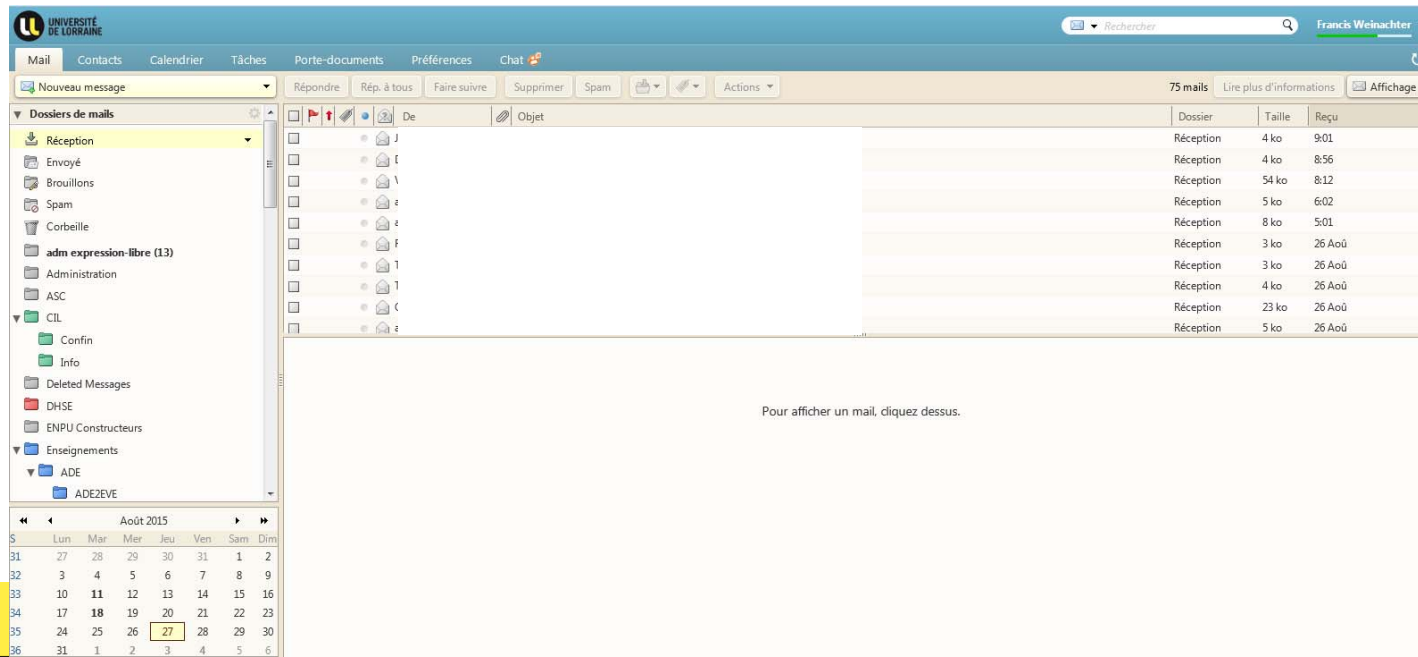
UNIVERSITÉ DE LORRAINE

Rechercher

Francis Weinachter

Mail Contacts Calendrier Tâches Porte-documents Préférences Chat

Nouveau message

Répondre Rép. à tous Faire suivre Supprimer Spam Actions

75 mails Lire plus d'informations Affichage

Dossiers de mails

Réception
Envoyé
Brouillons
Spam
Corbeille
adm expression-libre (13)
Administration
ASC
CIL
Confin
Info
Deleted Messages
DHSE
ENPU Constructeurs
Enseignements
ADE
ADE2EVE

| De | Objet | Dossier | Taille | Reçu |
|---|---|---|---|---|
| J | | Réception | 4 ko | 9:01 |
| D | | Réception | 4 ko | 8:56 |
| V | | Réception | 54 ko | 8:12 |
| a | | Réception | 5 ko | 6:02 |
| a | | Réception | 8 ko | 5:01 |
| F | | Réception | 3 ko | 26 Aoû |
| T | | Réception | 3 ko | 26 Aoû |
| T | | Réception | 4 ko | 26 Aoû |
| C | | Réception | 23 ko | 26 Aoû |
| a | | Réception | 5 ko | 26 Aoû |

Pour afficher un mail, cliquez dessus.

Août 2015

| S | Lun | Mar | Mer | Jeu | Ven | Sam | Dim |
|---|---|---|---|---|---|---|---|
| 31 | 27 | 28 | 29 | 30 | 31 | 1 | 2 |
| 32 | 3 | 4 | 5 | 6 | 7 | 8 | 9 |
| 33 | 10 | 11 | 12 | 13 | 14 | 15 | 16 |
| 34 | 17 | 18 | 19 | 20 | 21 | 22 | 23 |
| 35 | 24 | 25 | 26 | 27 | 28 | 29 | 30 |
| 36 | 31 | 1 | 2 | 3 | 4 | 5 | 6 |